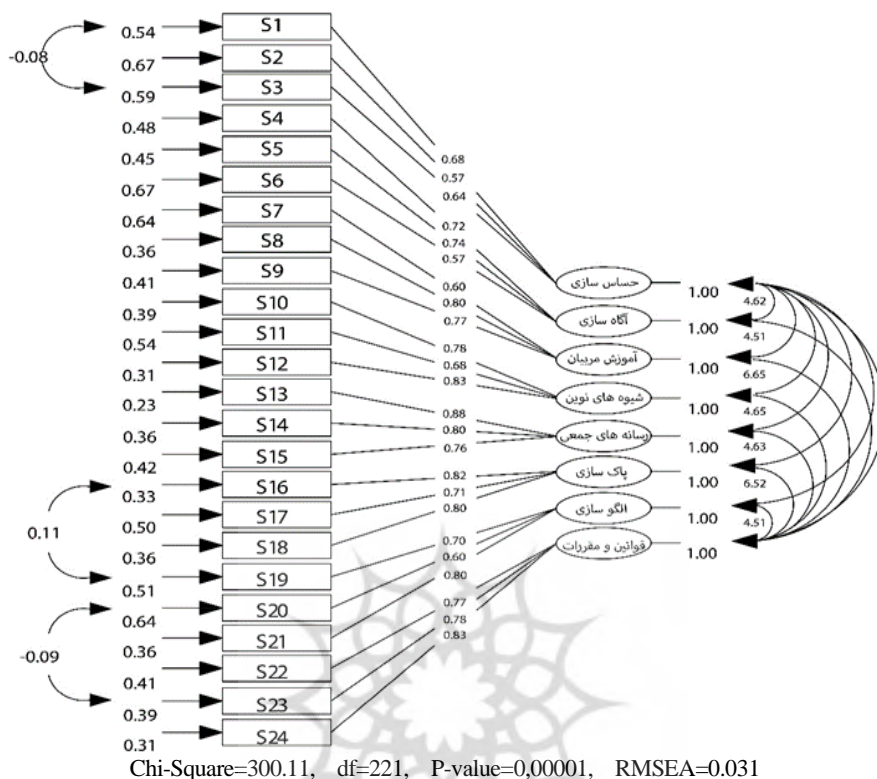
-0.08
0.54 S1
0.67 S2
0.59 S3
0.48 S4
0.45 S5
0.67 S6
0.64 S7
0.36 S8
0.41 S9
0.39 S10
0.54 S11
0.31 S12
0.23 S13
0.36 S14
0.42 S15
0.33 S16
0.50 S17
0.36 S18
0.51 S19
0.64 S20
0.36 S21
0.41 S22
0.39 S23
0.31 S24
0.11
-0.09

0.68
0.57
0.64
0.72
0.74
0.57
0.60
0.80
0.77
0.78
0.68
0.83
0.88
0.80
0.76
0.82
0.71
0.80
0.70
0.60
0.80
0.77
0.78
0.83

حساس سازی 1.00
آگاه سازی 1.00
آموزش مربیان 1.00
شیوه های نوین 1.00
رسانه های جمعی 1.00
پاک سازی 1.00
الگو سازی 1.00
قوانین و مقررات 1.00

4.62
4.51
6.65
4.65
4.63
6.52
4.51

Chi-Square=300.11, df=221, P-value=0,00001, RMSEA=0.031